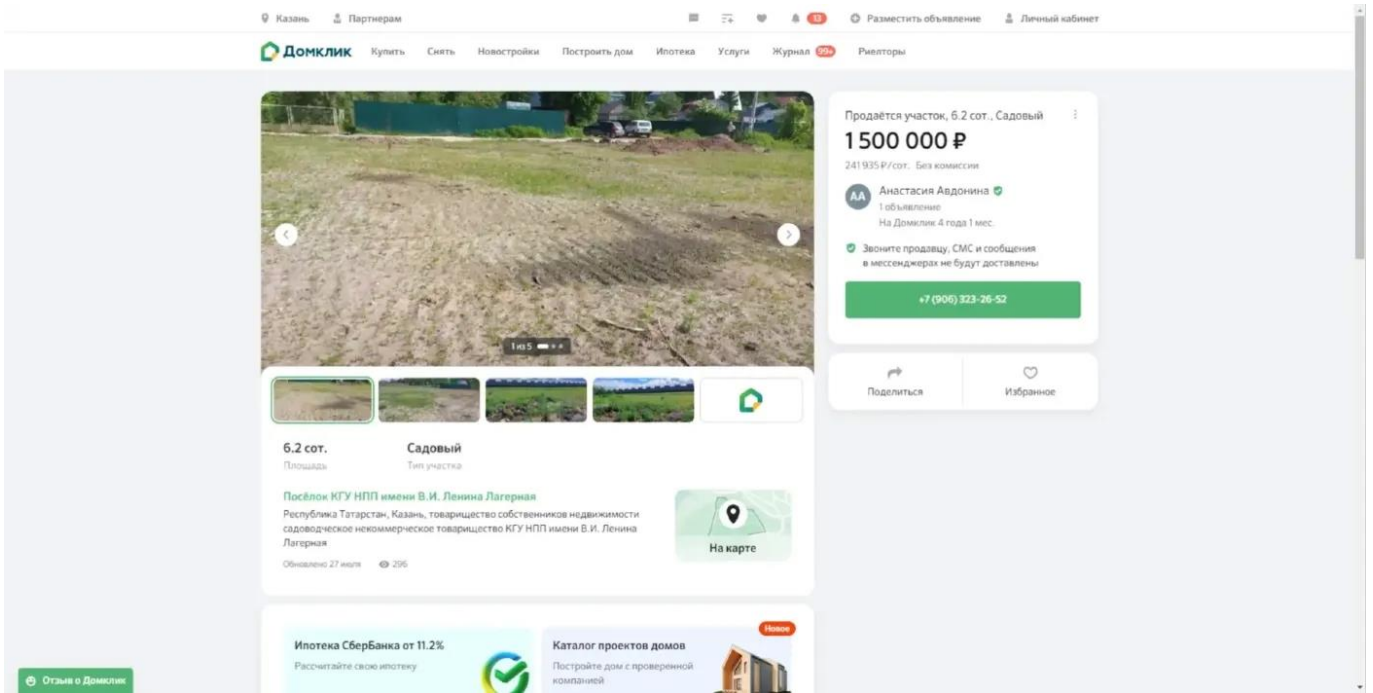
Казань Партнерам 13 Разместить объявление Личный кабинет

Домклик Купить Снять Новостройки Построить дом Ипотека Услуги Журнал 99+ Риелторы

1 из 5

Продаётся участок, 6.2 сот., Садовый

1 500 000 ₽

241 935 ₽/сот. Без комиссии

АА Анастасия Авдонина

1 объявление

На Домклик 4 года 1 мес.

Звоните продавцу, СМС и сообщения в мессенджерах не будут доставлены

+7 (906) 323-26-52

Поделиться

Избранное

6.2 сот.
Площадь

Садовый
Тип участка

Посёлок КГУ НПП имени В.И. Ленина Лагерная

Республика Татарстан, Казань, товарищество собственников недвижимости садоводческое некоммерческое товарищество КГУ НПП имени В.И. Ленина Лагерная

Обновлено 27 июля 296

На карте

Ипотека СберБанка от 11.2%

Рассчитайте свою ипотеку

Новое

Каталог проектов домов

Постройте дом с проверенной компанией

Отзыв о Домклик